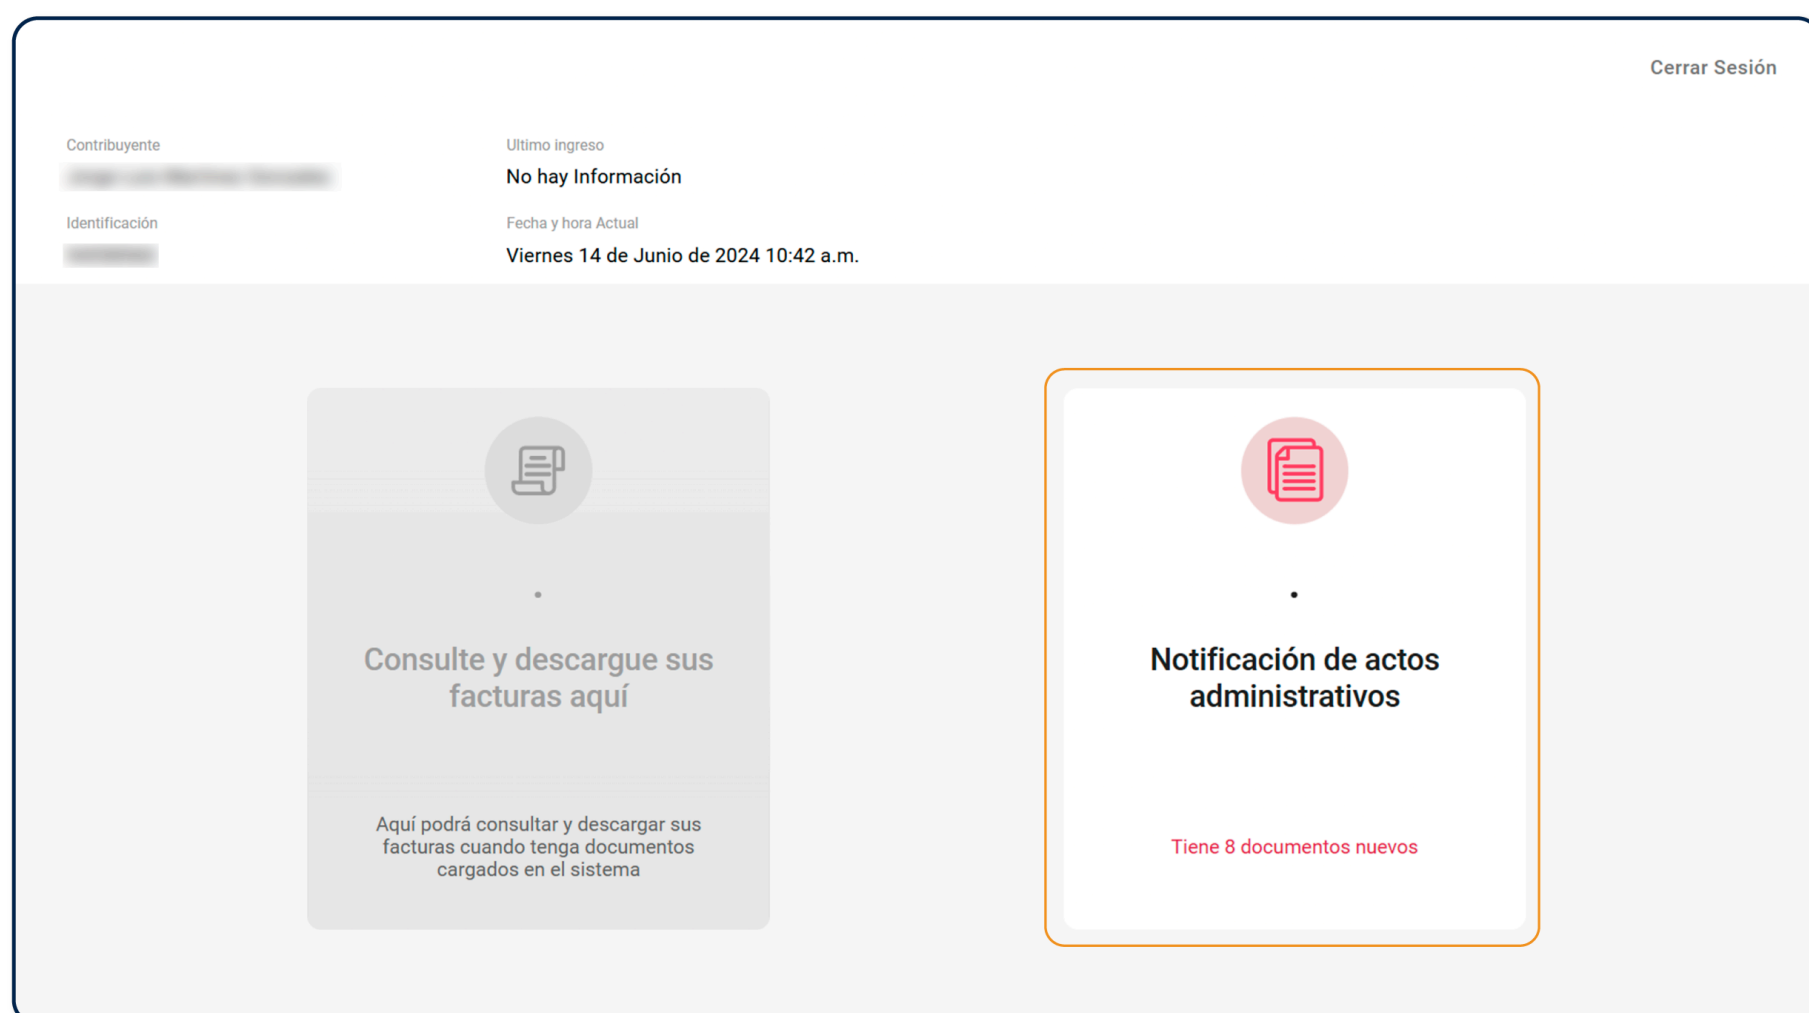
Cerrar Sesión

Contribuyente
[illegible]

Identificación
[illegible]

Ultimo ingreso
No hay Información

Fecha y hora Actual
Viernes 14 de Junio de 2024 10:42 a.m.

Consulte y descargue sus facturas aquí

Aquí podrá consultar y descargar sus facturas cuando tenga documentos cargados en el sistema

Notificación de actos administrativos

Tiene 8 documentos nuevos